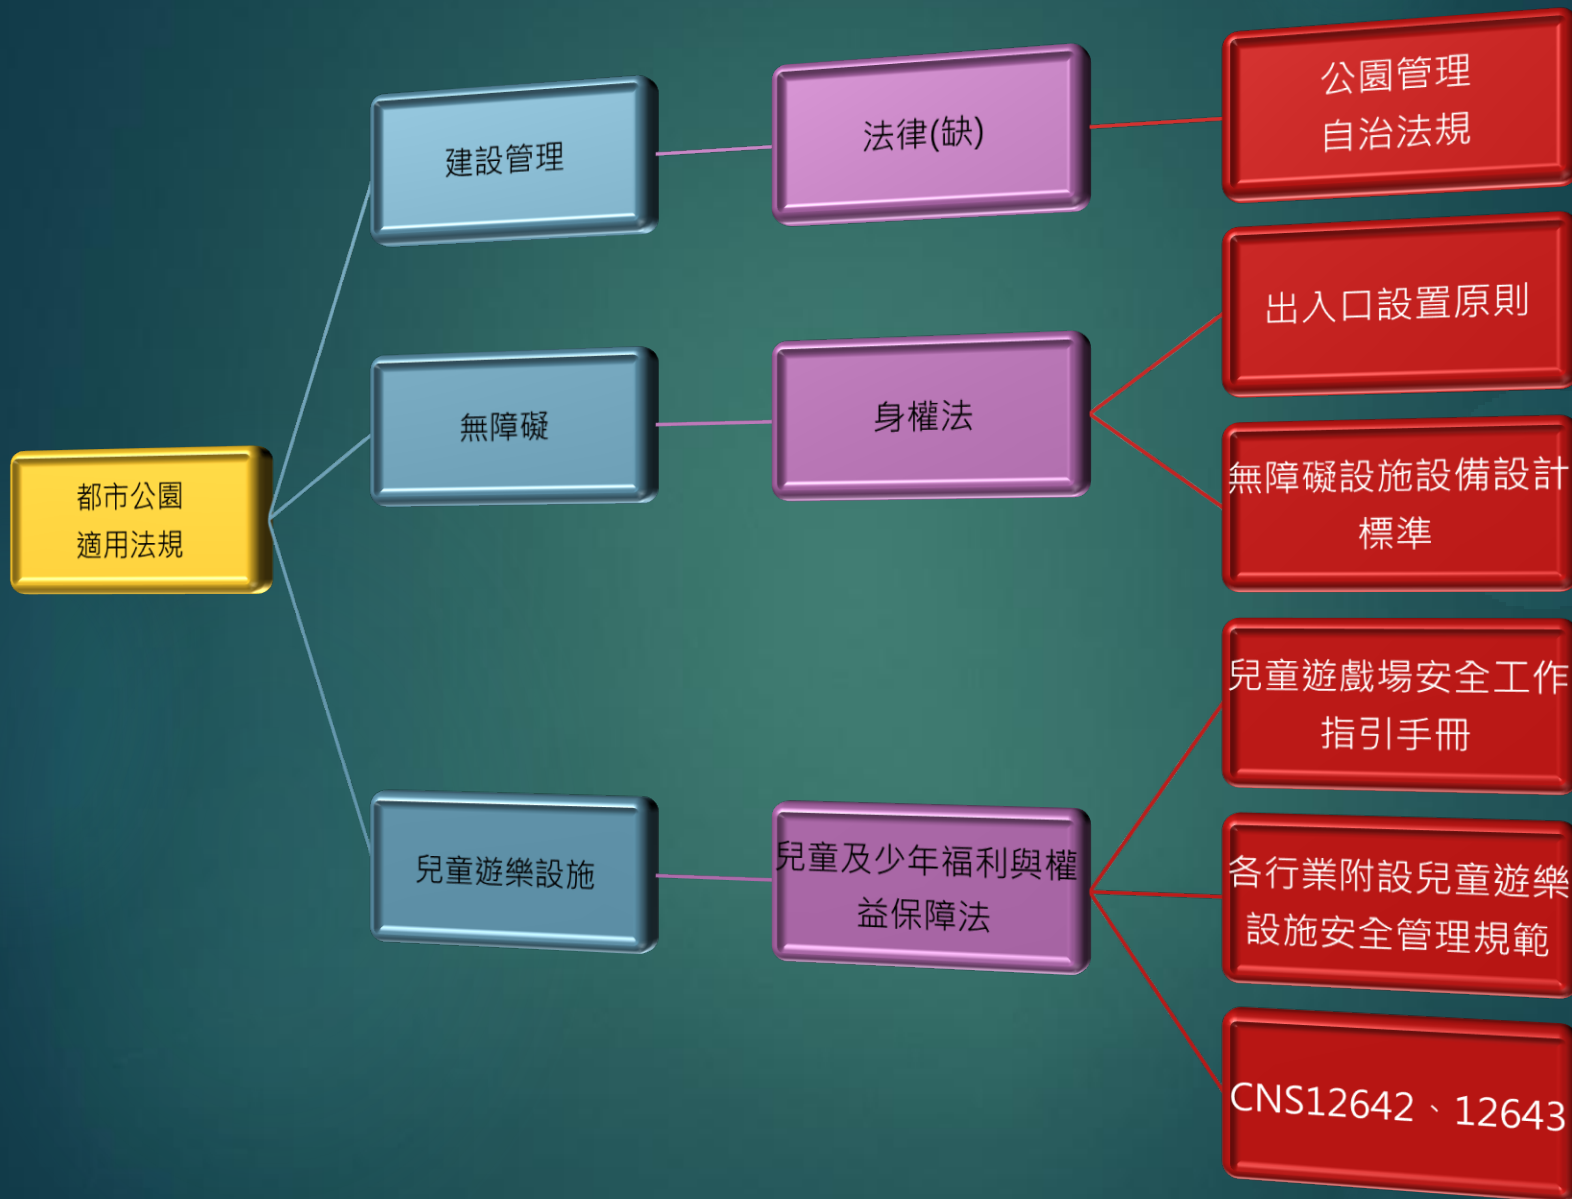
都市公園適用法規

建設管理

法律(缺)

公園管理自治法規

無障礙

身權法

出入口設置原則

無障礙設施設備設計標準

兒童遊樂設施

兒童及少年福利與權益保障法

兒童遊戲場安全工作指引手冊

各行業附設兒童遊樂設施安全管理規範

CNS12642、12643